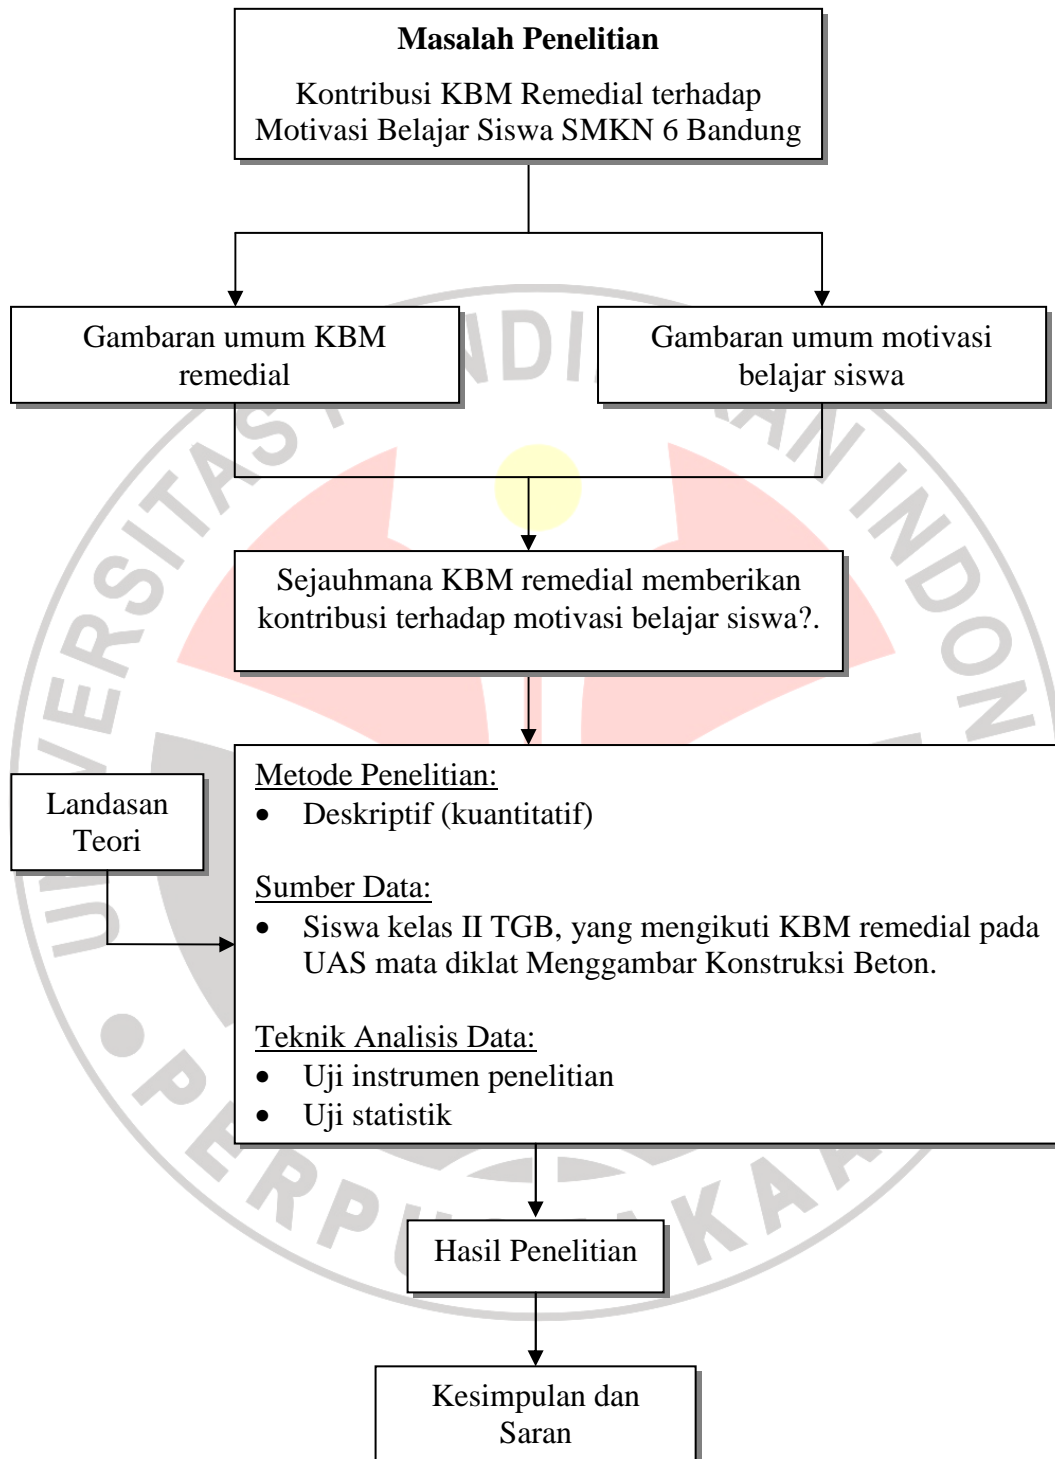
**Masalah Penelitian**

Kontribusi KBM Remedial terhadap Motivasi Belajar Siswa SMKN 6 Bandung

Gambaran umum KBM remedial

Gambaran umum motivasi belajar siswa

Sejauhmana KBM remedial memberikan kontribusi terhadap motivasi belajar siswa?.

Landasan Teori

Metode Penelitian:
- Deskriptif (kuantitatif)

Sumber Data:
- Siswa kelas II TGB, yang mengikuti KBM remedial pada UAS mata diklat Menggambar Konstruksi Beton.

Teknik Analisis Data:
- Uji instrumen penelitian
- Uji statistik

Hasil Penelitian

Kesimpulan dan Saran